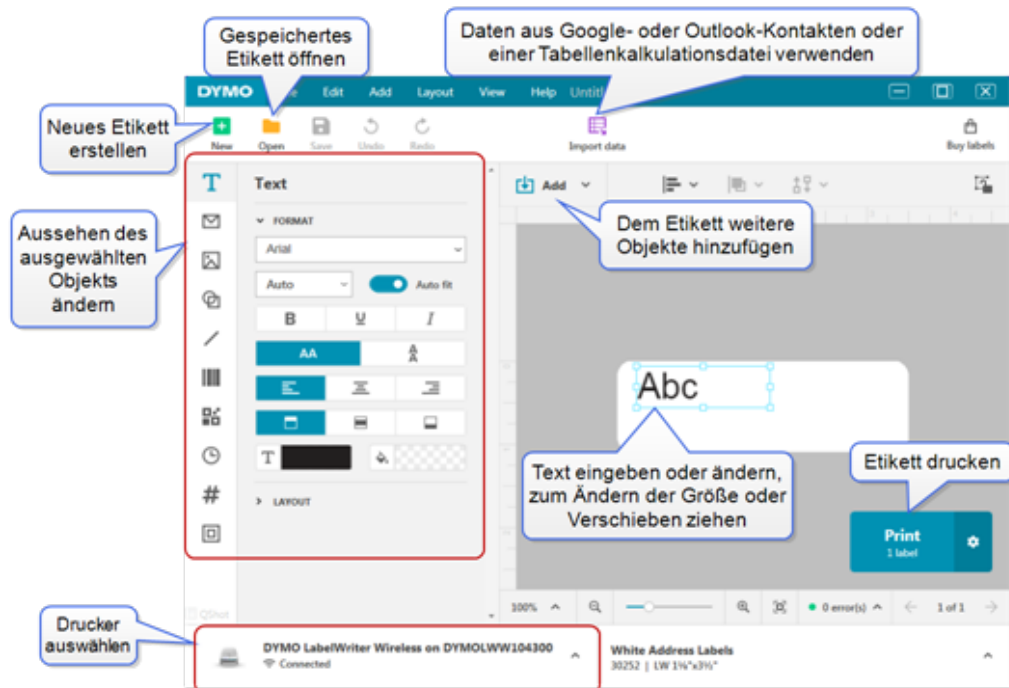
Gespeichertes Etikett öffnen

Daten aus Google- oder Outlook-Kontakten oder einer Tabellenkalkulationsdatei verwenden

DYMO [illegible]e Edit Add Layout View Help Untit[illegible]

Neues Etikett erstellen

New Open Save Undo Redo Import data Buy labels

Aussehen des ausgewählten Objekts ändern

Text

FORMAT

Arial

Auto

Auto fit

B U I

AA

Add

Dem Etikett weitere Objekte hinzufügen

Abc

Text eingeben oder ändern, zum Ändern der Größe oder Verschieben ziehen

Etikett drucken

Print
1 label

LAYOUT

100%

0 error(s)

1 of 1

Drucker auswählen

DYMO LabelWriter Wireless on DYMOLWW104300
Connected

White Address Labels
30252 | LW 1⅛"x3½"